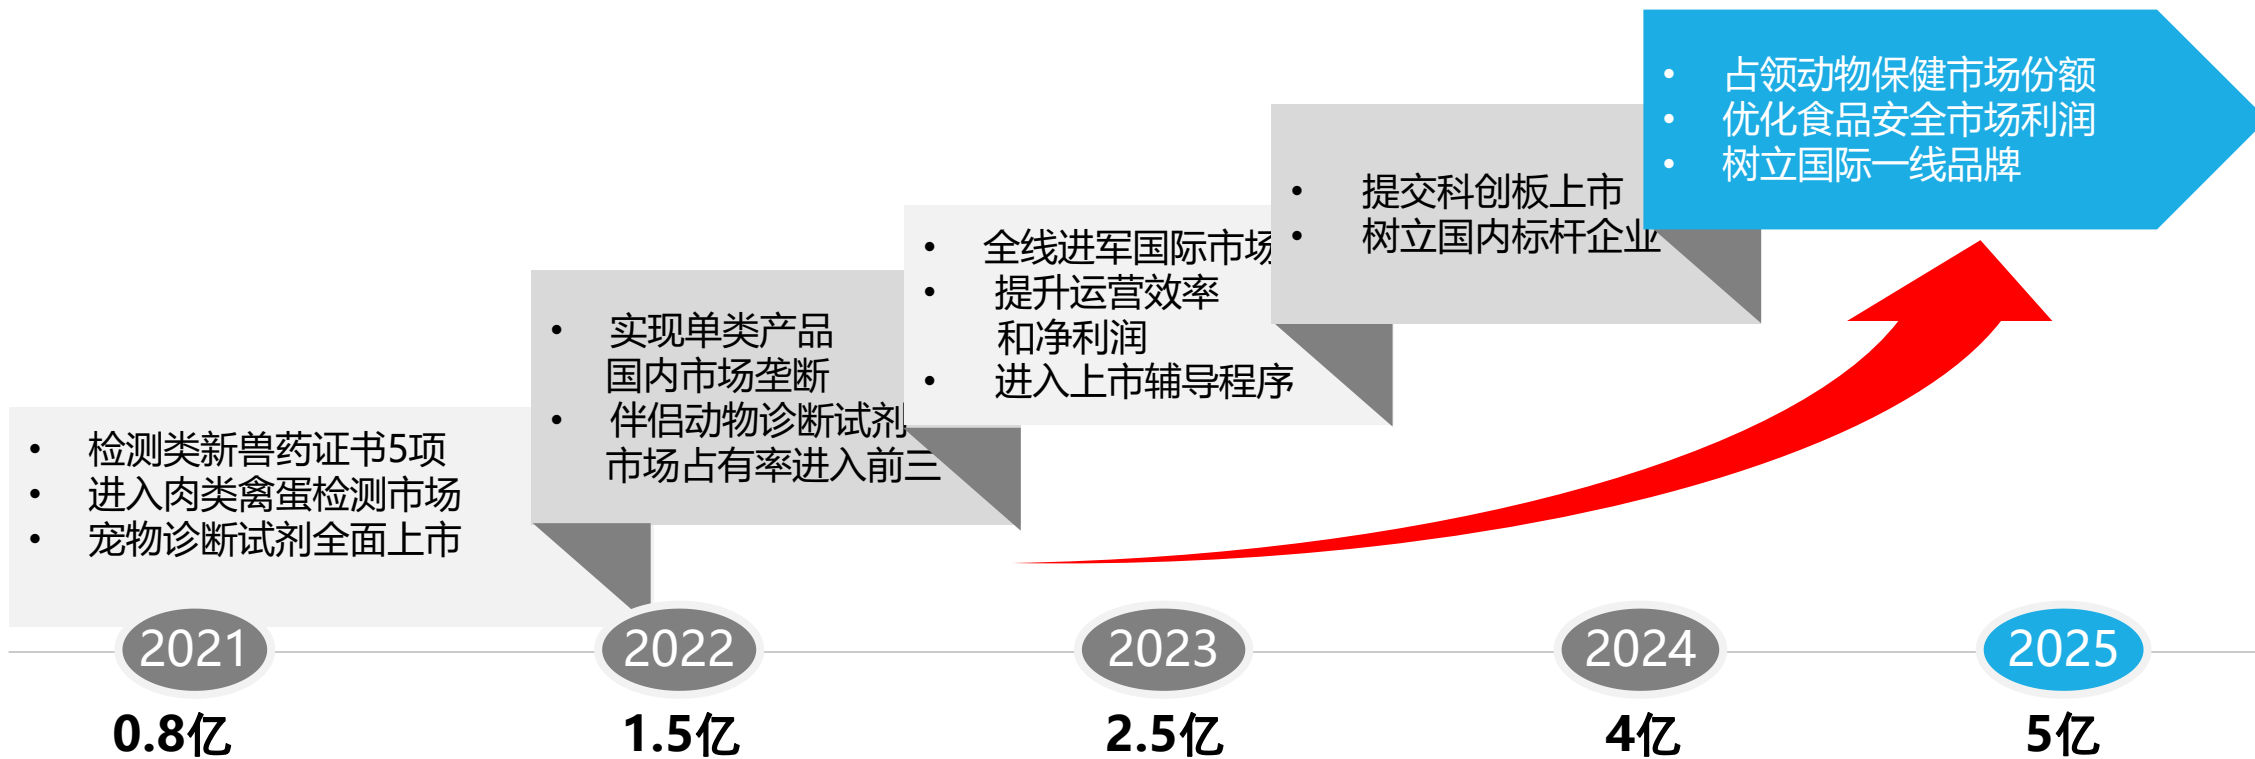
• 占领动物保健市场份额
• 优化食品安全市场利润
• 树立国际一线品牌

• 提交科创板上市
• 树立国内标杆企业

• 全线进军国际市场
• 提升运营效率和净利润
• 进入上市辅导程序

• 实现单类产品国内市场垄断
• 伴侣动物诊断试剂市场占有率进入前三

• 检测类新兽药证书5项
• 进入肉类禽蛋检测市场
• 宠物诊断试剂全面上市

2021
0.8亿

2022
1.5亿

2023
2.5亿

2024
4亿

2025
5亿